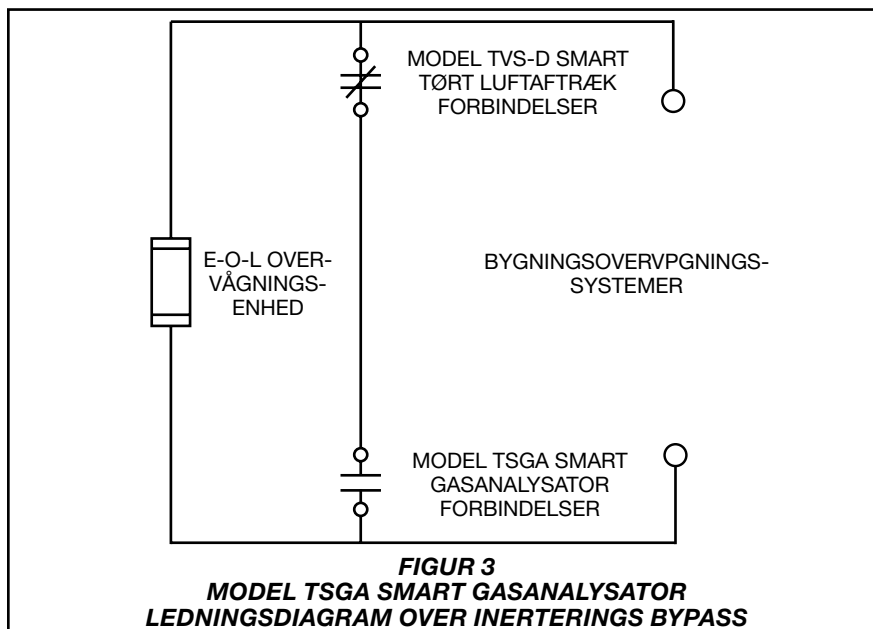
MODEL TVS-D SMART
TØRT LUFTAFTRÆK
FORBINDELSER

E-O-L OVERVÅGNINGSENHED

BYGNINGSOVERVPGNINGSSYSTEMER

MODEL TSGA SMART
GASANALYSATOR
FORBINDELSER

FIGUR 3
MODEL TSGA SMART GASANALYSATOR
LEDNINGSDIAGRAM OVER INERTERINGS BYPASS